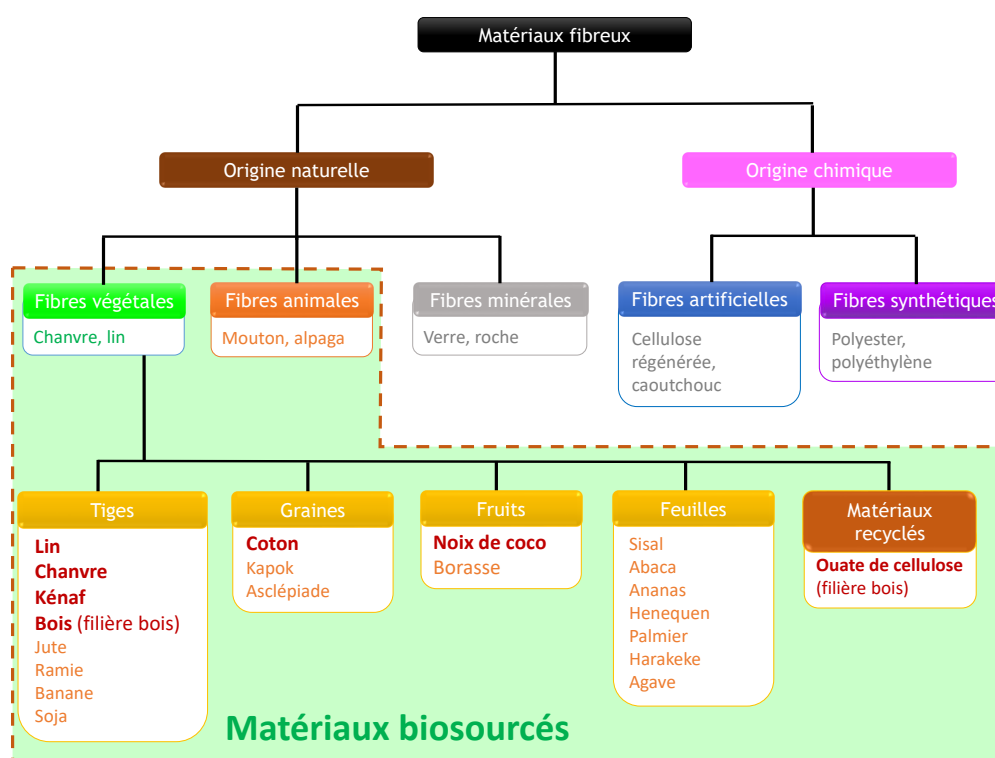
Matériaux fibreux

Origine naturelle

Origine chimique

Fibres végétales
Chanvre, lin

Fibres animales
Mouton, alpaga

Fibres minérales
Verre, roche

Fibres artificielles
Cellulose régénérée, caoutchouc

Fibres synthétiques
Polyester, polyéthylène

Tiges
Lin
Chanvre
Kénaf
Bois (filière bois)
Jute
Ramie
Banane
Soja

Graines
Coton
Kapok
Asclépiade

Fruits
Noix de coco
Borasse

Feuilles
Sisal
Abaca
Ananas
Henequen
Palmier
Harakeke
Agave

Matériaux recyclés
Ouate de cellulose (filière bois)

Matériaux biosourcés